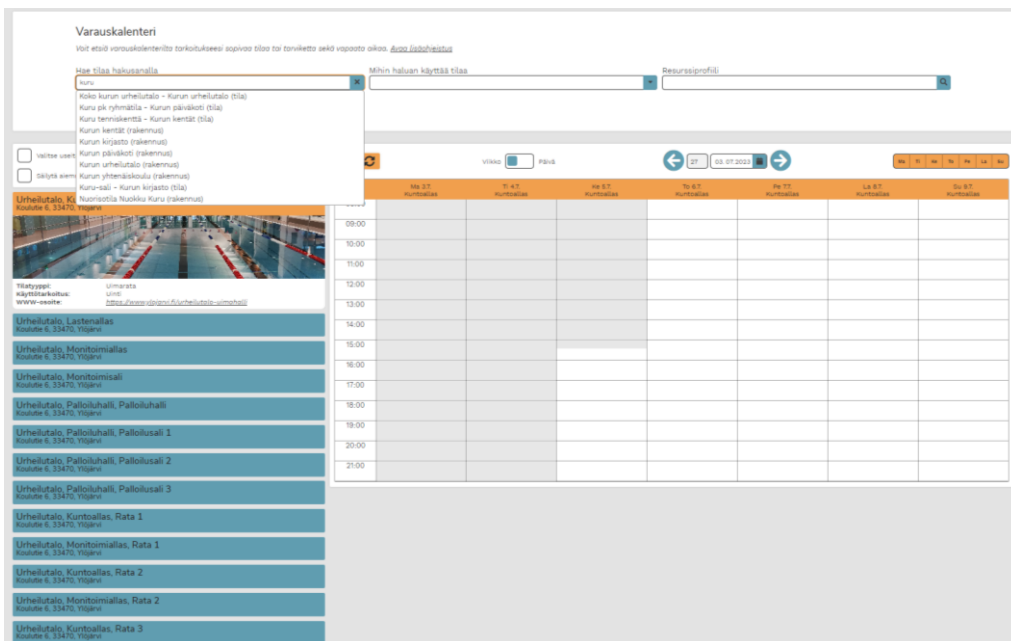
Varauskalenteri

Voit etsiä varauskalenterista tarkoitukseesi sopivaa tilaa tai tarviketta sekä vapaata aikaa. Avaa lisäohjeistus

Hae tilaa hakusanalla
kuru
Koko kurun urheilutalo - Kurun urheilutalo (tila)
Kuru pk ryhmätila - Kurun päiväkoti (tila)
Kuru tenniskenttä - Kurun kentät (tila)
Kurun kentät (rakennus)
Kurun kirjasto (rakennus)
Kurun päiväkoti (rakennus)
Kurun urheilutalo (rakennus)
Kurun yhtenäiskoulu (rakennus)
Kuru-sali - Kurun kirjasto (tila)
Nuorisotila Nuokku Kuru (rakennus)

Mihin haluan käyttää tilaa

Resurssiprofiili

Valitse usei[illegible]
Säilytä aiem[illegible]

Urheilutalo, K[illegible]
Koulutie 6, 33470, Ylöjärvi

Tilatyyppi: Uimarata
Käyttötarkoitus: Uinti
WWW-osoite: https://www.ylojarvi.fi/urheilutalo-uimahalli

Urheilutalo, Lastenallas
Koulutie 6, 33470, Ylöjärvi
Urheilutalo, Monitoimiallas
Koulutie 6, 33470, Ylöjärvi
Urheilutalo, Monitoimisali
Koulutie 6, 33470, Ylöjärvi
Urheilutalo, Palloiluhalli, Palloiluhalli
Koulutie 6, 33470, Ylöjärvi
Urheilutalo, Palloiluhalli, Palloilusali 1
Koulutie 6, 33470, Ylöjärvi
Urheilutalo, Palloiluhalli, Palloilusali 2
Koulutie 6, 33470, Ylöjärvi
Urheilutalo, Palloiluhalli, Palloilusali 3
Koulutie 6, 33470, Ylöjärvi
Urheilutalo, Kuntoallas, Rata 1
Koulutie 6, 33470, Ylöjärvi
Urheilutalo, Monitoimiallas, Rata 1
Koulutie 6, 33470, Ylöjärvi
Urheilutalo, Kuntoallas, Rata 2
Koulutie 6, 33470, Ylöjärvi
Urheilutalo, Monitoimiallas, Rata 2
Koulutie 6, 33470, Ylöjärvi
Urheilutalo, Kuntoallas, Rata 3
Koulutie 6, 33470, Ylöjärvi

Viikko Päivä

27 03.07.2023

Ma Ti Ke To Pe La Su

| | Ma 3.7. Kuntoallas | Ti 4.7. Kuntoallas | Ke 5.7. Kuntoallas | To 6.7. Kuntoallas | Pe 7.7. Kuntoallas | La 8.7. Kuntoallas | Su 9.7. Kuntoallas |
|---|---|---|---|---|---|---|---|
| 08:00 | | | | | | | |
| 09:00 | | | | | | | |
| 10:00 | | | | | | | |
| 11:00 | | | | | | | |
| 12:00 | | | | | | | |
| 13:00 | | | | | | | |
| 14:00 | | | | | | | |
| 15:00 | | | | | | | |
| 16:00 | | | | | | | |
| 17:00 | | | | | | | |
| 18:00 | | | | | | | |
| 19:00 | | | | | | | |
| 20:00 | | | | | | | |
| 21:00 | | | | | | | |